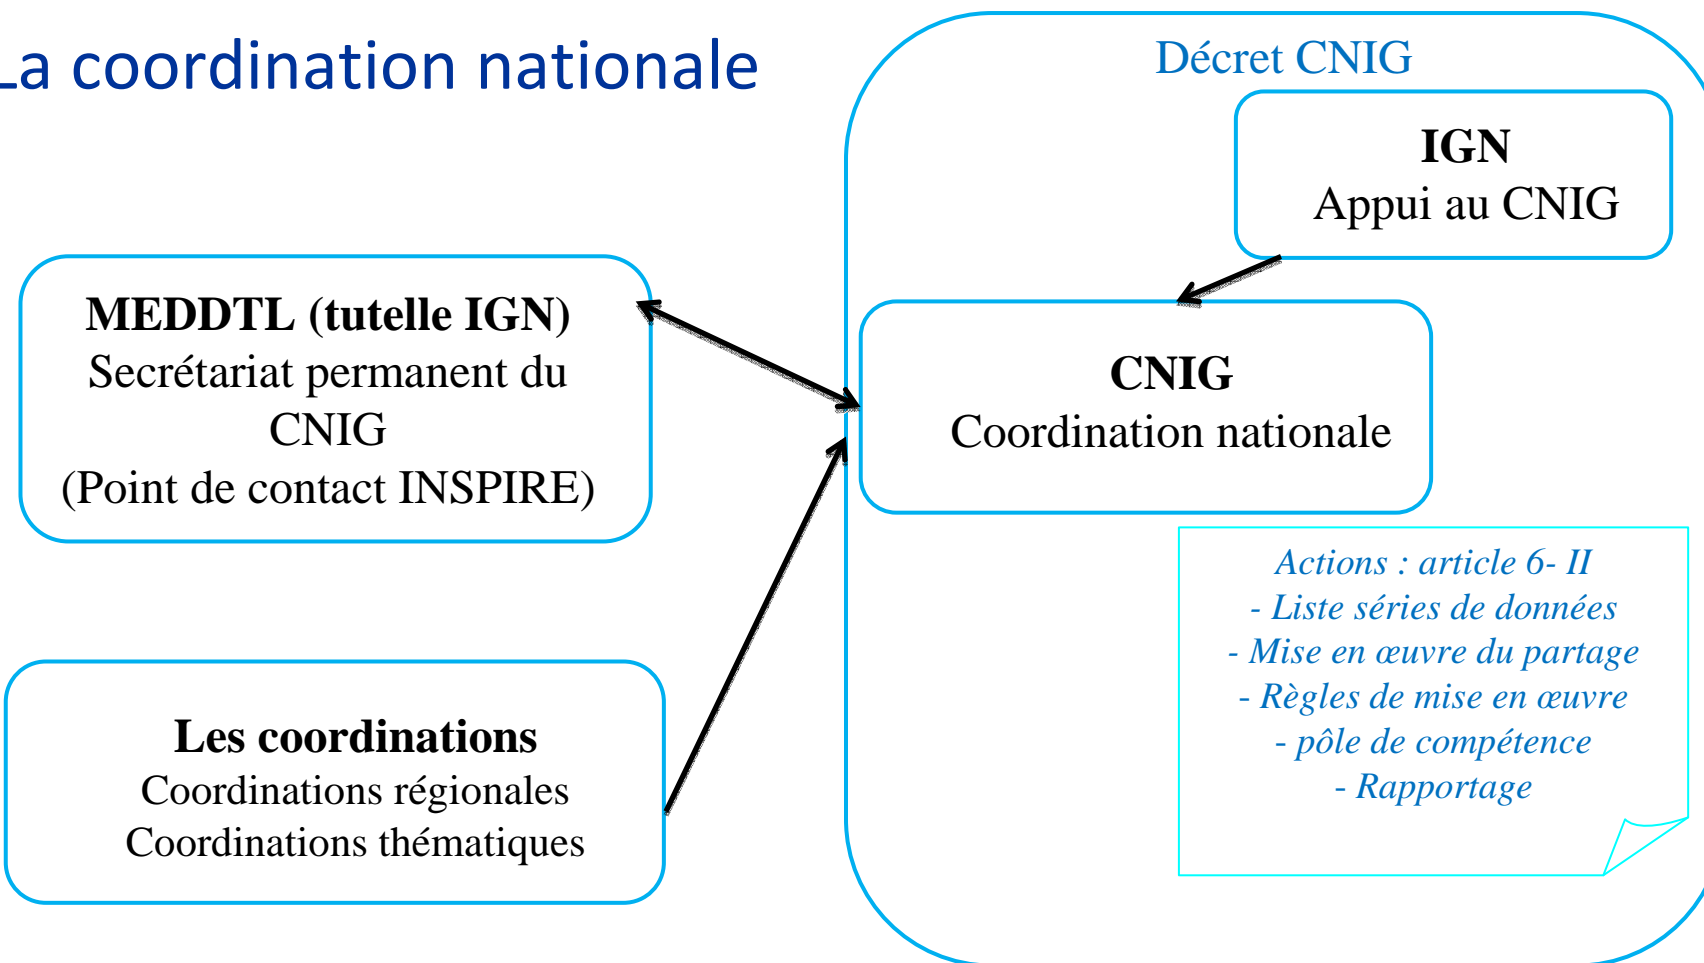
La coordination nationale

Décret CNIG

IGN
Appui au CNIG

MEDDTL (tutelle IGN)
Secrétariat permanent du CNIG
(Point de contact INSPIRE)

CNIG
Coordination nationale

Actions : article 6- II
- Liste séries de données
- Mise en œuvre du partage
- Règles de mise en œuvre
- pôle de compétence
- Rapportage

Les coordinations
Coordinations régionales
Coordinations thématiques